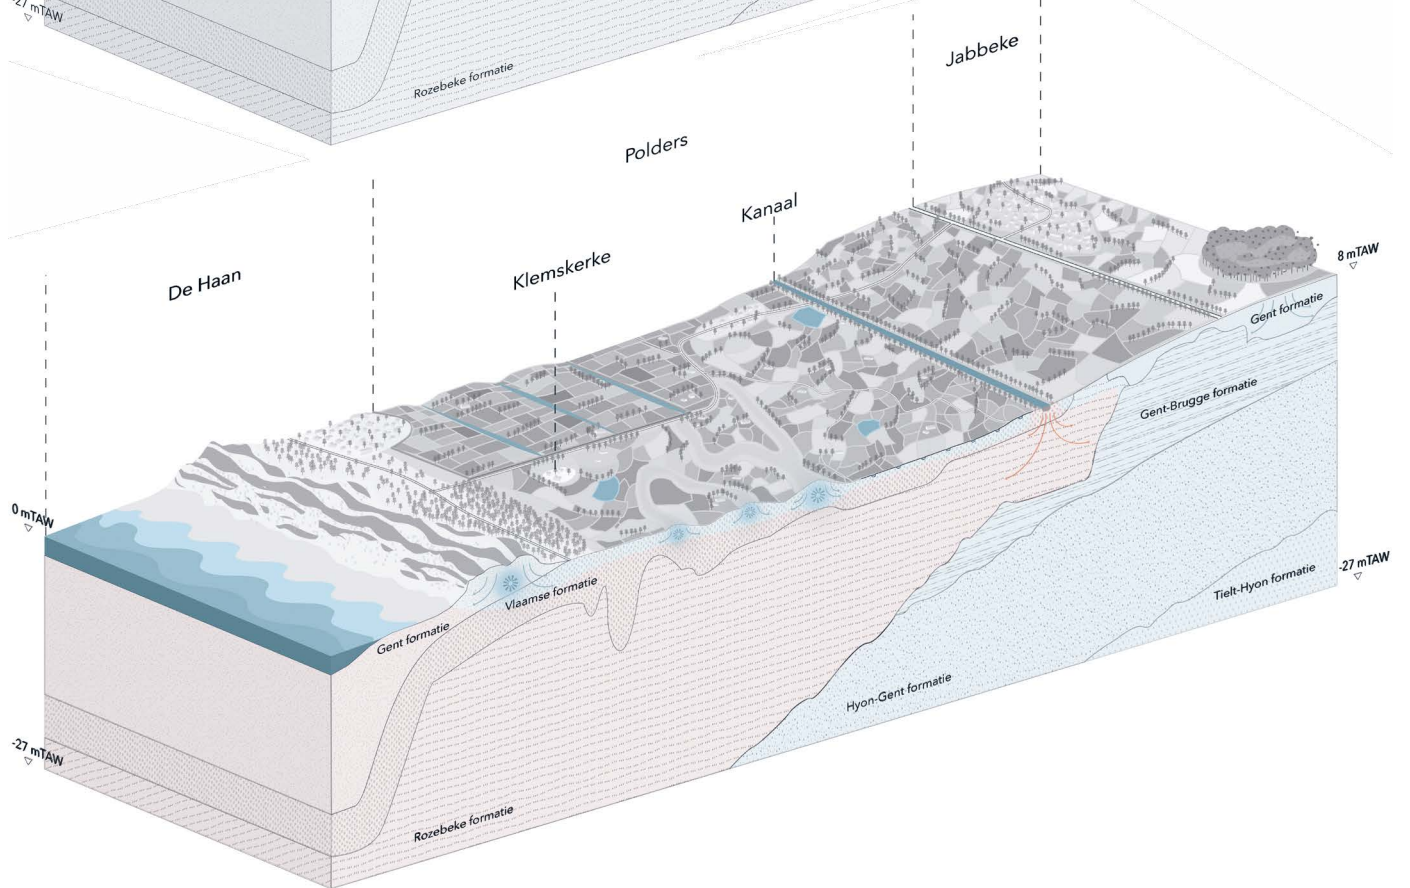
-27 mTAW

Rozebeke formatie

Jabbeke

Polders

Kanaal

De Haan

Klemskerke

8 mTAW

Gent formatie

Gent-Brugge formatie

0 mTAW

Vlaamse formatie

Gent formatie

-27 mTAW

Tielt-Hyon formatie

Hyon-Gent formatie

-27 mTAW

Rozebeke formatie